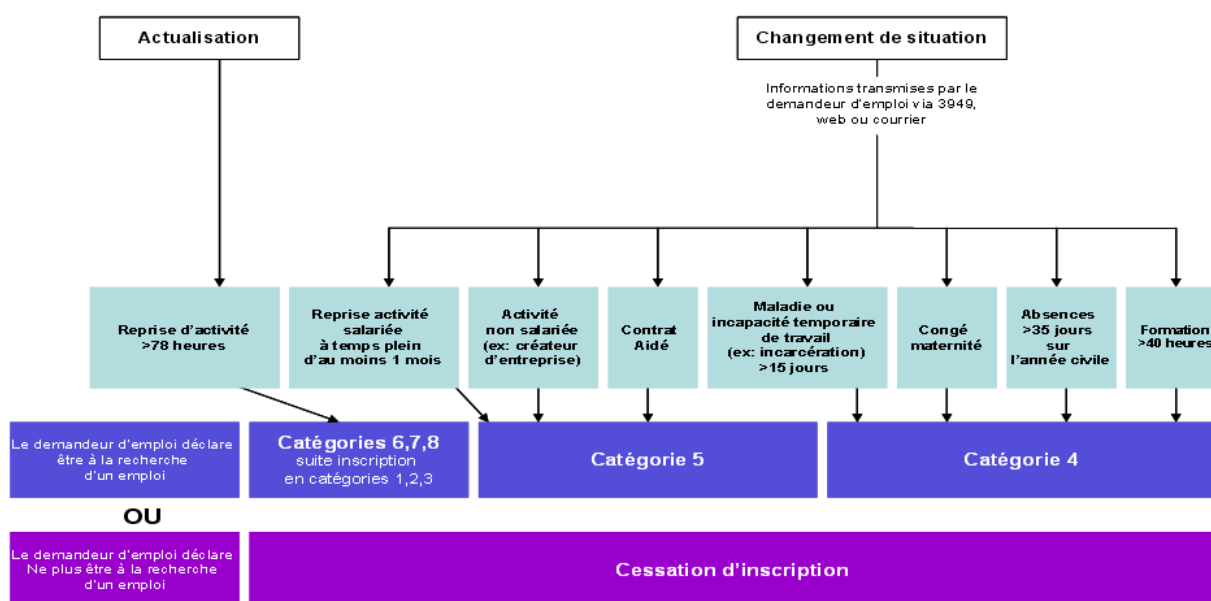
Actualisation

Changement de situation

Informations transmises par le demandeur d'emploi via 3949, web ou courrier

Reprise d'activité >78 heures

Reprise activité salariée à temps plein d'au moins 1 mois

Activité non salariée (ex: créateur d'entreprise)

Contrat Aidé

Maladie ou incapacité temporaire de travail (ex: incarcération) >15 jours

Congé maternité

Absences >35 jours sur l'année civile

Formation >40 heures

Le demandeur d'emploi déclare être à la recherche d'un emploi

Catégories 6,7,8 suite inscription en catégories 1,2,3

Catégorie 5

Catégorie 4

OU

Le demandeur d'emploi déclare Ne plus être à la recherche d'un emploi

Cessation d'inscription